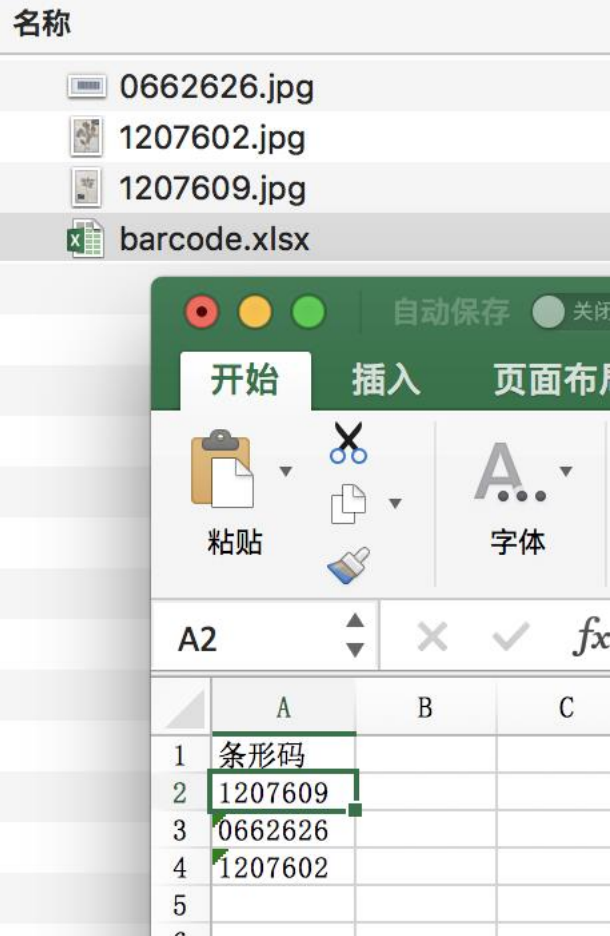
名称

0662626.jpg
1207602.jpg
1207609.jpg
barcode.xlsx

自动保存 关闭

开始 插入 页面布局

粘贴

字体

A2

$fx$

|   | A | B | C |
|---|---|---|---|
| 1 | 条形码 | | |
| 2 | 1207609 | | |
| 3 | 0662626 | | |
| 4 | 1207602 | | |
| 5 | | | |